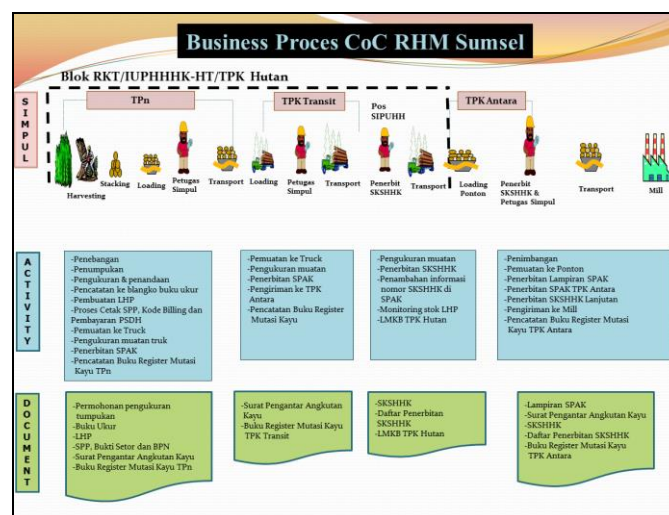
Business Proces CoC RHM Sumsel

Blok RKT/IUPHHHK-HT/TPK Hutan

S I M P U L

TPn

TPK Transit

Pos SIPUHH

TPK Antara

Harvesting

Stacking

Loading

Petugas Simpul

Transport

Loading

Petugas Simpul

Transport

Penerbit SKSHHK

Transport

Loading Ponton

Penerbit SKSHHK & Petugas Simpul

Transport

Mill

A C T I V I T Y

-Penebangan
-Penumpukan
-Pengukuran & penandaan
-Pencatatan ke blangko buku ukur
-Pembuatan LHP
-Proses Cetak SPP, Kode Billing dan Pembayaran PSDH
-Pemuatan ke Truck
-Pengukuran muatan truk
-Penerbitan SPAK
-Pencatatan Buku Register Mutasi Kayu TPn

-Pemuatan ke Truck
-Pengukuran muatan
-Penerbitan SPAK
-Pengiriman ke TPK Antara
-Pencatatan Buku Register Mutasi Kayu

-Pengukuran muatan
-Penerbitan SKSHHK
-Penambahan informasi nomor SKSHHK di SPAK
-Monitoring stok LHP
-LMKB TPK Hutan

-Penimbangan
-Pemuatan ke Ponton
-Penerbitan Lampiran SPAK
-Penerbitan SPAK TPK Antara
-Penerbitan SKSHHK Lanjutan
-Pengiriman ke Mill
-Pencatatan Buku Register Mutasi Kayu TPK Antara

D O C U M E N T

-Permohonan pengukuran tumpukan
-Buku Ukur
-LHP
-SPP, Bukti Setor dan BPN
-Surat Pengantar Angkutan Kayu
-Buku Register Mutasi Kayu TPn

-Surat Pengantar Angkutan Kayu
-Buku Register Mutasi Kayu TPK Transit

-SKSHHK
-Daftar Penerbitan SKSHHK
-LMKB TPK Hutan

-Lampiran SPAK
-Surat Pengantar Angkutan Kayu
-SKSHHK
-Daftar Penerbitan SKSHHK
-Buku Register Mutasi Kayu TPK Antara